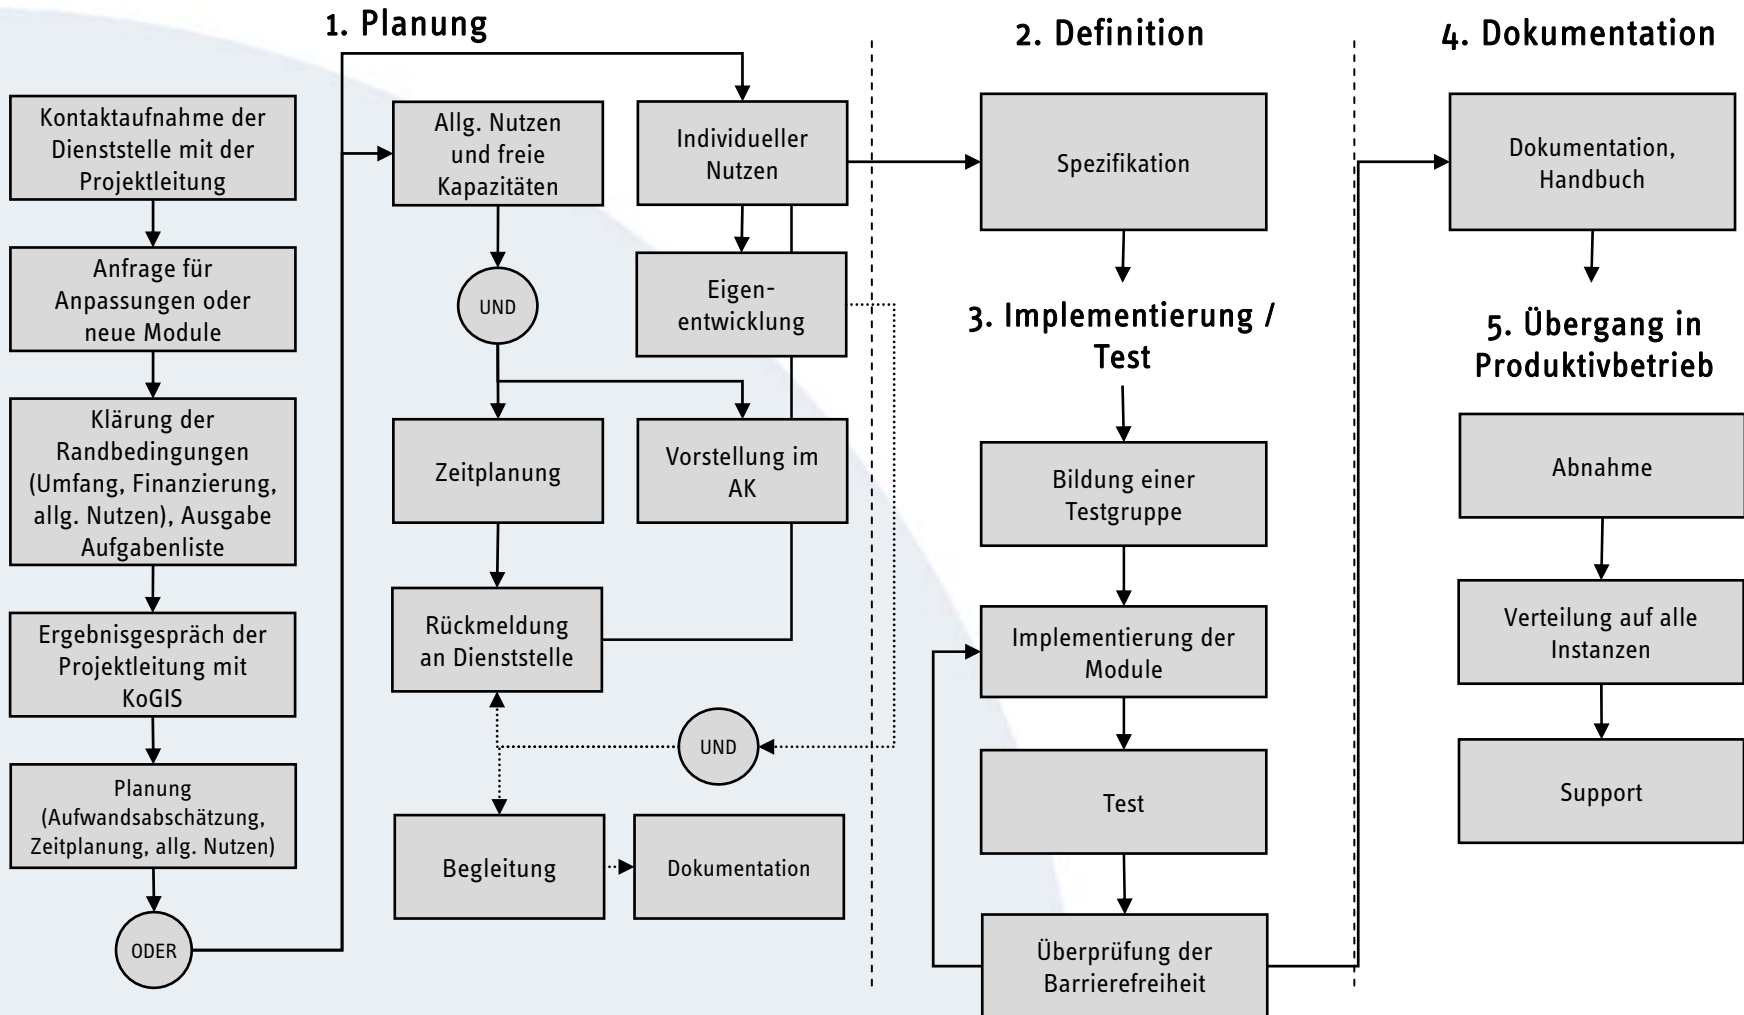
1. Planung

Kontaktaufnahme der Dienststelle mit der Projektleitung

Anfrage für Anpassungen oder neue Module

Klärung der Randbedingungen (Umfang, Finanzierung, allg. Nutzen), Ausgabe Aufgabenliste

Ergebnisgespräch der Projektleitung mit KoGIS

Planung (Aufwandsabschätzung, Zeitplanung, allg. Nutzen)

ODER

Allg. Nutzen und freie Kapazitäten

Individueller Nutzen

UND

Eigenentwicklung

Zeitplanung

Vorstellung im AK

Rückmeldung an Dienststelle

UND

Begleitung

Dokumentation

2. Definition

Spezifikation

3. Implementierung / Test

Bildung einer Testgruppe

Implementierung der Module

Test

Überprüfung der Barrierefreiheit

4. Dokumentation

Dokumentation, Handbuch

5. Übergang in Produktivbetrieb

Abnahme

Verteilung auf alle Instanzen

Support